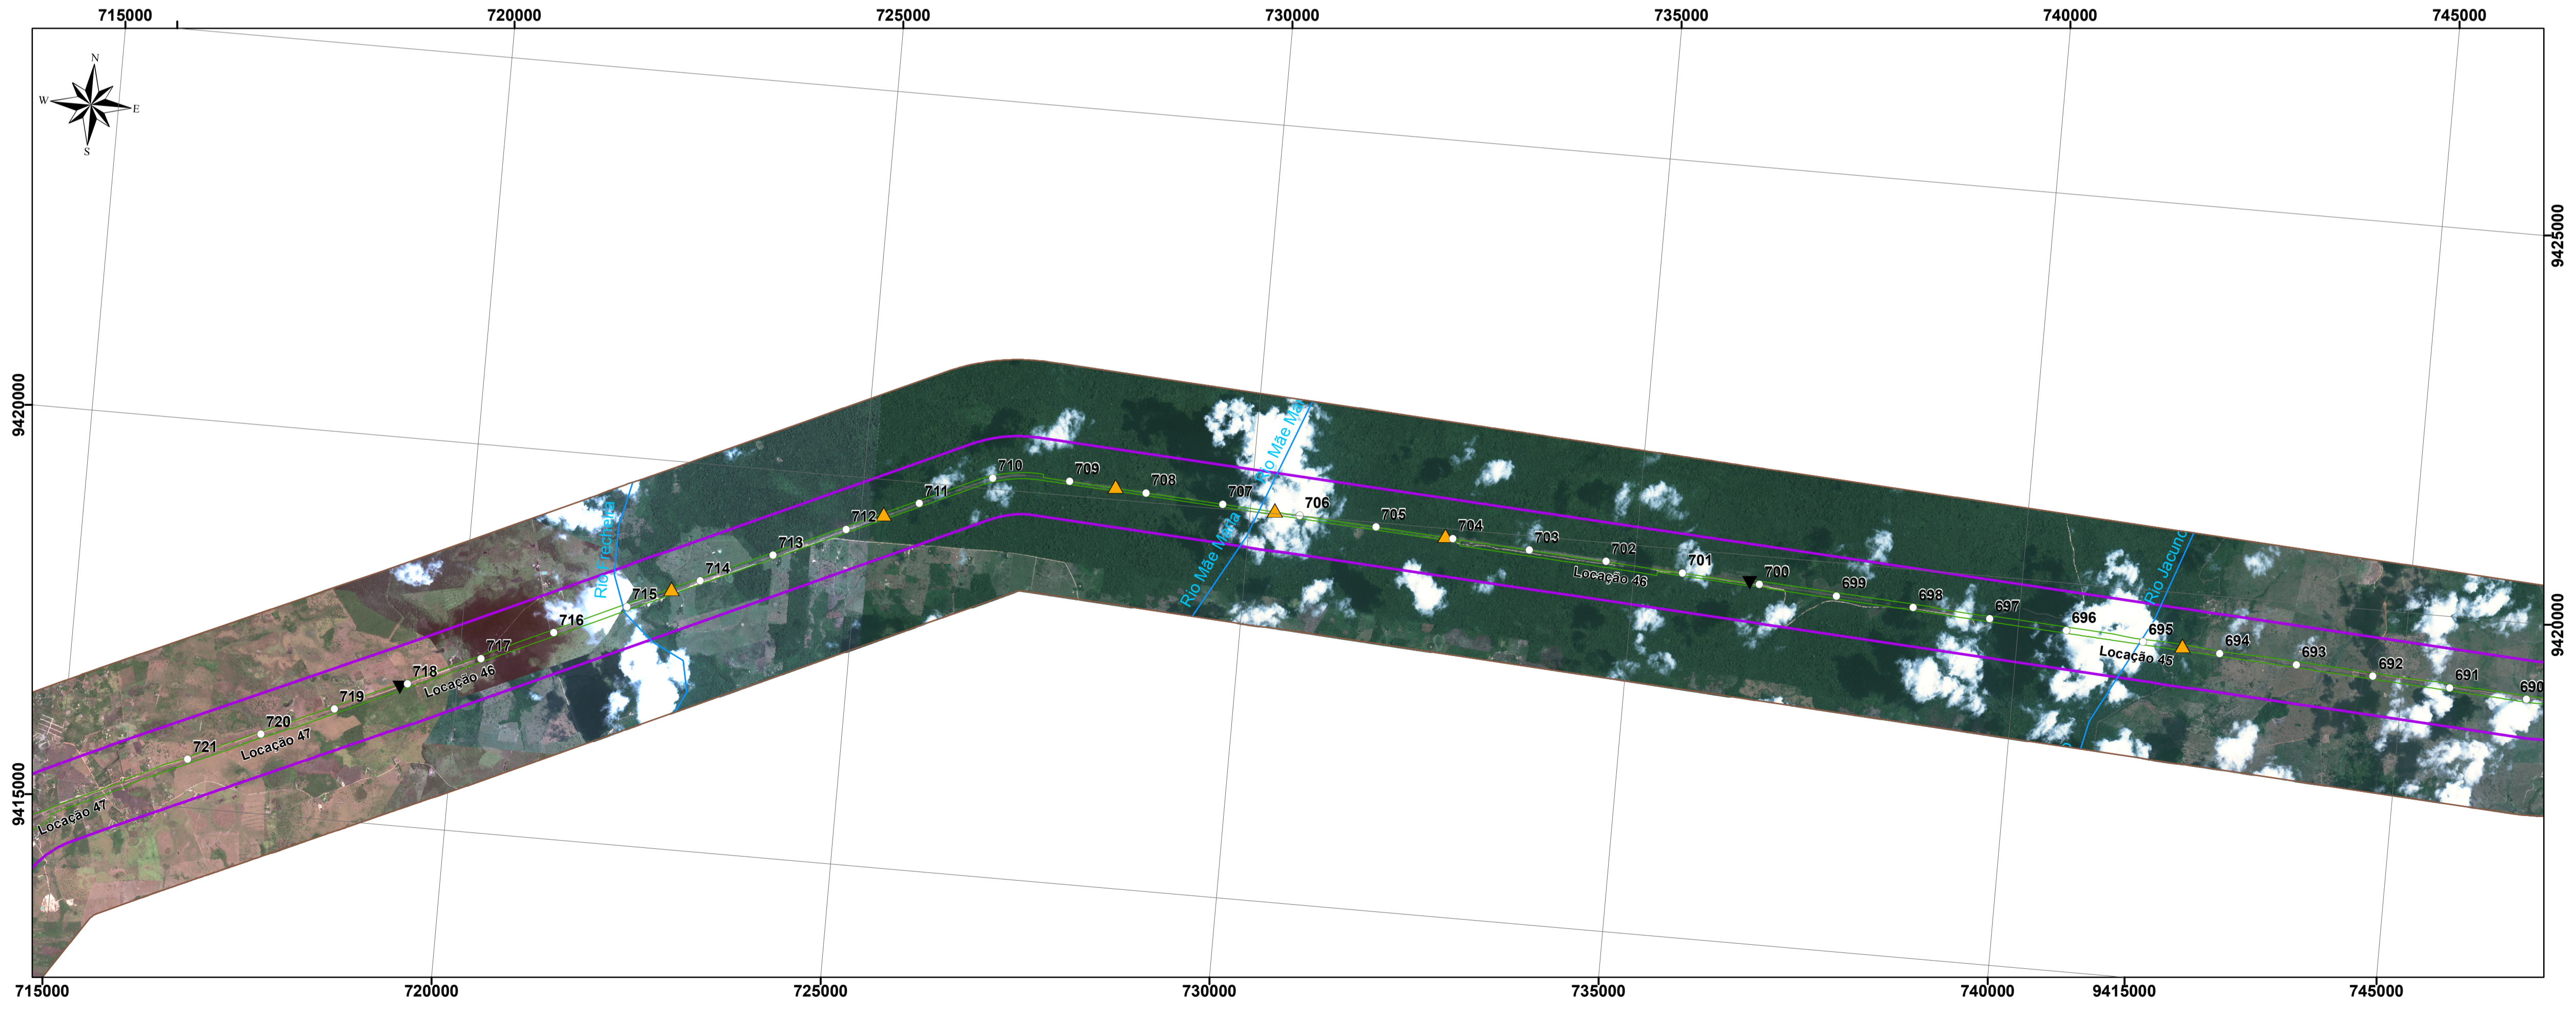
715000 720000 725000 730000 735000 740000 745000

N
W E
S

9425000

9420000

9420000

9415000

Rio Trecheira
Rio Mãe Maria
Rio Mãe Maria
Rio Jacunda

710 709 708 707 706 705 704 703 702 701 700 699 698 697 696 695 694 693 692 691 690
711 712 713 714 715 716 717 718 719 720 721

Locação 47
Locação 47
Locação 46
Locação 46
Locação 45

715000 720000 725000 730000 735000 740000 9415000 745000